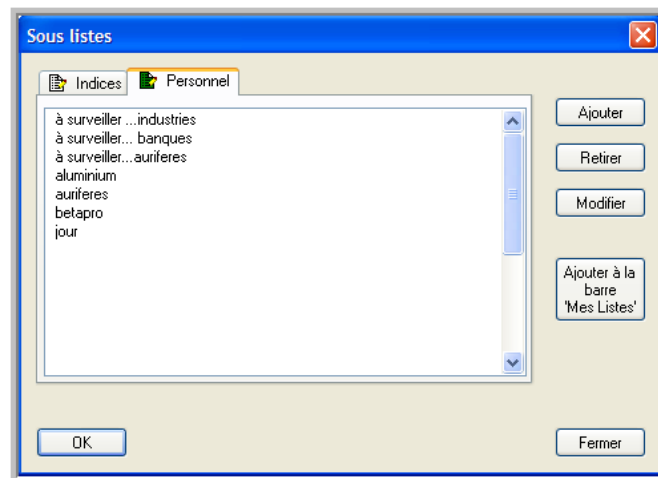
Sous listes

Indices

Personnel

à surveiller ...industries
à surveiller... banques
à surveiller...auriferes
aluminium
auriferes
betapro
jour

Ajouter

Retirer

Modifier

Ajouter à la barre 'Mes Listes'

OK

Fermer